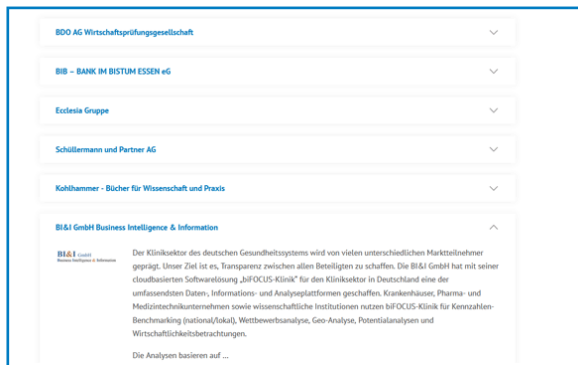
BDO AG Wirtschaftsprüfungsgesellschaft

BIB – BANK IM BISTUM ESSEN eG

Ecclesia Gruppe

Schüllermann und Partner AG

Kohlhammer - Bücher für Wissenschaft und Praxis

BI&I GmbH Business Intelligence & Information

BI&I GmbH Business Intelligence & Information

Der Kliniksektor des deutschen Gesundheitssystems wird von vielen unterschiedlichen Marktteilnehmer geprägt. Unser Ziel ist es, Transparenz zwischen allen Beteiligten zu schaffen. Die BI&I GmbH hat mit seiner cloudbasierten Softwarelösung „biFOCUS-Klinik" für den Kliniksektor in Deutschland eine der umfassendsten Daten-, Informations- und Analyseplattformen geschaffen. Krankenhäuser, Pharma- und Medizintechnikunternehmen sowie wissenschaftliche Institutionen nutzen biFOCUS-Klinik für Kennzahlen-Benchmarking (national/lokal), Wettbewerbsanalyse, Geo-Analyse, Potentialanalysen und Wirtschaftlichkeitsbetrachtungen.

Die Analysen basieren auf ...